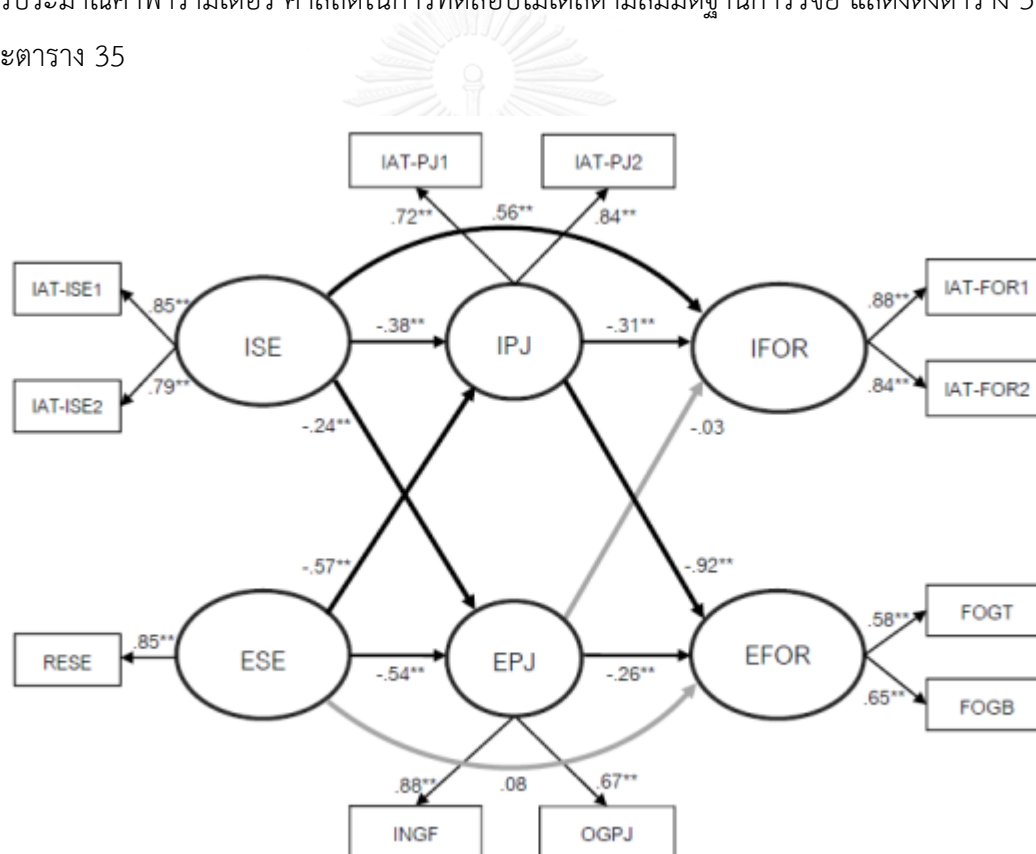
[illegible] ตาราง 35

IAT-PJ1
IAT-PJ2
.72**
.56**
.84**
IAT-ISE1
.85**
ISE
-.38**
IPJ
-.31**
IFOR
.88**
IAT-FOR1
.79**
IAT-ISE2
.84**
IAT-FOR2
-.24**
-.03
-.57**
-.92**
.85**
RESE
ESE
-.54**
EPJ
-.26**
EFOR
.58**
FOGT
.65**
FOGB
.88**
.08
.67**
INGF
OGPJ